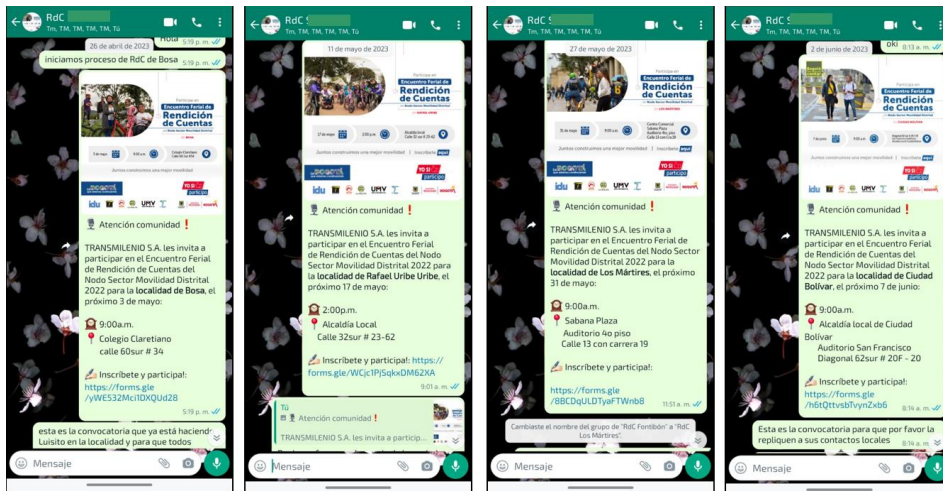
RdC
Tm, TM, TM, TM, Tú

Hola 5:19 p. m.

26 de abril de 2023

iniciamos proceso de RdC de Bosa 5:19 p. m.

Participa en
Encuentro Ferial de
Rendición de Cuentas
del Nodo Sector Movilidad Distrital
BOSA

3 de mayo 9:00 a.m. Colegio Claretiano Calle 60 sur #34

Juntos construimos una mejor movilidad

YO SÍ participo

Atención comunidad❗

TRANSMILENIO S.A. les invita a participar en el Encuentro Ferial de Rendición de Cuentas del Nodo Sector Movilidad Distrital 2022 para la **localidad de Bosa**, el próximo 3 de mayo:

9:00a.m.
Colegio Claretiano
calle 60sur # 34

Inscríbete y participa!:
https://forms.gle/yWE532MciTDXQUd28
5:19 p. m.

esta es la convocatoria que ya está haciendo Luisito en la localidad y para que todos

Mensaje

RdC
Tm, TM, TM, TM, Tú

11 de mayo de 2023

Participa en
Encuentro Ferial de
Rendición de Cuentas
del Nodo Sector Movilidad Distrital
RAFAEL URIBE

17 de mayo 2:00 p.m. Alcaldía Local Calle 32 sur # 23-62

Juntos construimos una mejor movilidad

YO SÍ participo

Atención comunidad❗

TRANSMILENIO S.A. les invita a participar en el Encuentro Ferial de Rendición de Cuentas del Nodo Sector Movilidad Distrital 2022 para la **localidad de Rafael Uribe Uribe**, el próximo 17 de mayo:

2:00p.m.
Alcaldía Local
Calle 32sur # 23-62

Inscríbete y participa!: https://forms.gle/WCjc1PjSqkxDM62XA
9:01 a. m.

Tú
Atención comunidad❗
TRANSMILENIO S.A. les invita a particip...

Mensaje

RdC
Tm, TM, TM, TM, Tú

27 de mayo de 2023

Participa en
Encuentro Ferial de
Rendición de Cuentas
del Nodo Sector Movilidad Distrital
LOS MÁRTIRES

31 de mayo 9:00 a.m. Centro Comercial Sabana Plaza Auditorio 4o. piso Calle 13 con Cra 19

Juntos construimos una mejor movilidad

YO SÍ participo

Atención comunidad❗

TRANSMILENIO S.A. les invita a participar en el Encuentro Ferial de Rendición de Cuentas del Nodo Sector Movilidad Distrital 2022 para la **localidad de Los Mártires**, el próximo 31 de mayo:

9:00a.m.
Sabana Plaza
Auditorio 4o piso
Calle 13 con carrera 19

Inscríbete y participa!:

https://forms.gle/8BCDqULDTyaFTWnb8
11:51 a. m.

Cambiaste el nombre del grupo de "RdC Fontibón" a "RdC Los Mártires".

Mensaje

RdC
Tm, TM, TM, TM, Tú

2 de junio de 2023

ok 8:13 a. m.

Participa en
Encuentro Ferial de
Rendición de Cuentas
del Nodo Sector Movilidad Distrital
CIUDAD BOLÍVAR

7 de junio 9:00 a.m.

Juntos construimos una mejor movilidad

YO SÍ participo

Atención comunidad❗

TRANSMILENIO S.A. les invita a participar en el Encuentro Ferial de Rendición de Cuentas del Nodo Sector Movilidad Distrital 2022 para la **localidad de Ciudad Bolívar**, el próximo 7 de junio:

9:00a.m.
Alcaldía local de Ciudad Bolívar
Auditorio San Francisco
Diagonal 62sur # 20F - 20

Inscríbete y participa!:
https://forms.gle/h6tQttvsbTvynZxb6
8:14 a. m.

Esta es la convocatoria para que por favor la repliquen a sus contactos locales 8:14 a. m.

Mensaje